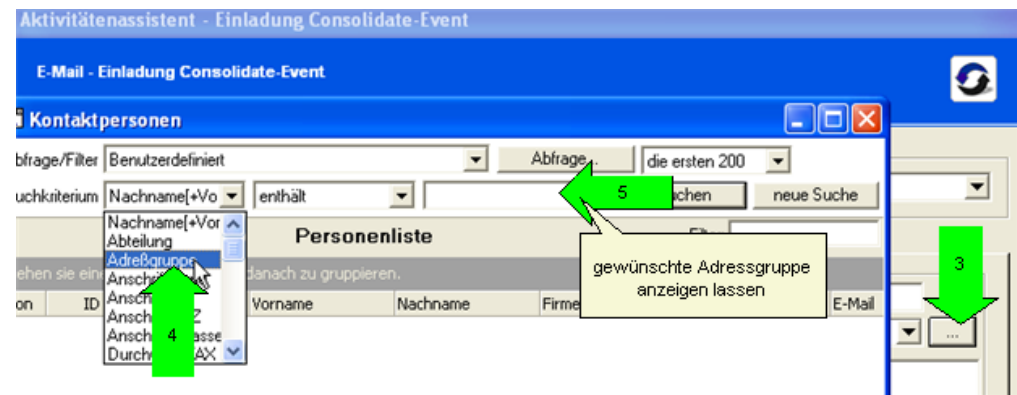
Aktivitätenassistent - Einladung Consolidate-Event

E-Mail - Einladung Consolidate-Event

Kontaktpersonen

bfrage/Filter Benutzerdefiniert Abfrage... die ersten 200

uchkriterium Nachname[+Vor enthält 5 chen neue Suche

Nachname[+Vor
Abteilung
Adreßgruppe
Ansch
Ansch
Ansch Z
Ansch asse
Durch AX

Personenliste

ehen sie ein danach zu gruppieren.

on ID Vorname Nachname Firme E-Mail

4

gewünschte Adressgruppe anzeigen lassen

3

...